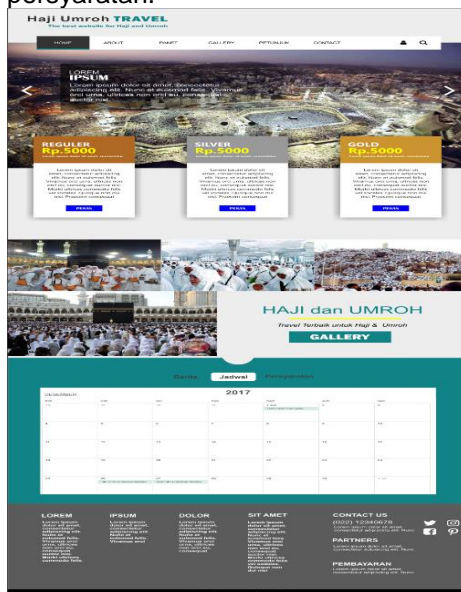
persyaratan.

Haji Umroh TRAVEL
The best website for Hajji and Umroh

HOME ABOUT PAKET GALLERY PETUNJUK CONTACT

LOREM IPSUM
Lorem ipsum dolor sit amet, consectetur adipiscing elit. Nunc at euismod felis. Vivamus sed urna vehicula non erat eu, consequat auctor nisl.

REGULER
Rp.5000
Lorem ipsum dolor sit amet, consectetur adipiscing elit. Nunc at euismod felis. Vivamus sed urna vehicula non erat eu, consequat auctor nisl. Morbi ultrices commodo felis vel sodales. Quisque erat mi, orci. Proin condimentum consequat.
PESAN

SILVER
Rp.5000
Lorem ipsum dolor sit amet, consectetur adipiscing elit. Nunc at euismod felis. Vivamus sed urna vehicula non erat eu, consequat auctor nisl. Morbi ultrices commodo felis vel sodales. Quisque erat mi, orci. Proin condimentum consequat.
PESAN

GOLD
Rp.5000
Lorem ipsum dolor sit amet, consectetur adipiscing elit. Nunc at euismod felis. Vivamus sed urna vehicula non erat eu, consequat auctor nisl. Morbi ultrices commodo felis vel sodales. Quisque erat mi, orci. Proin condimentum consequat.
PESAN

HAJI dan UMROH
Travel Terbaik untuk Hajj & Umroh
GALLERY

Berita Jadwal Pengumuman

2017
DESEMBER

LOREM
Lorem ipsum dolor sit amet, consectetur adipiscing elit. Nunc at euismod felis. Vivamus sed urna vehicula non erat eu, consequat auctor nisl. Morbi ultrices commodo felis

IPSUM
Lorem ipsum dolor sit amet, consectetur adipiscing elit. Nunc at euismod felis. Vivamus sed

DOLOR
Lorem ipsum dolor sit amet, consectetur adipiscing elit. Nunc at euismod felis. Vivamus sed urna vehicula non erat eu, consequat

SIT AMET
Lorem ipsum dolor sit amet, consectetur adipiscing elit. Nunc at euismod felis. Vivamus sed urna vehicula non erat eu, consequat auctor nisl. Morbi ultrices commodo felis vel sodales. Quisque erat mi, orci.

CONTACT US
(022) 12346678
Lorem ipsum dolor sit amet, consectetur adipiscing elit. Nunc

PARTNERS
Lorem ipsum dolor sit amet, consectetur adipiscing elit. Nunc

PEMBAYARAN
Lorem ipsum dolor sit amet, consectetur adipiscing elit. Nunc